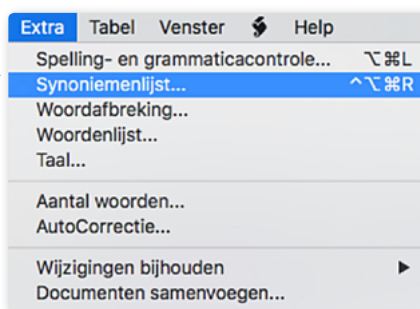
Extra Tabel Venster Help

Spelling- en grammaticacontrole... ⌥⌘L
Synoniemenlijst... ^⌥⌘R
Woordafbreking...
Woordenlijst...
Taal...

Aantal woorden...
AutoCorrectie...

Wijzigingen bijhouden ▶
Documenten samenvoegen...